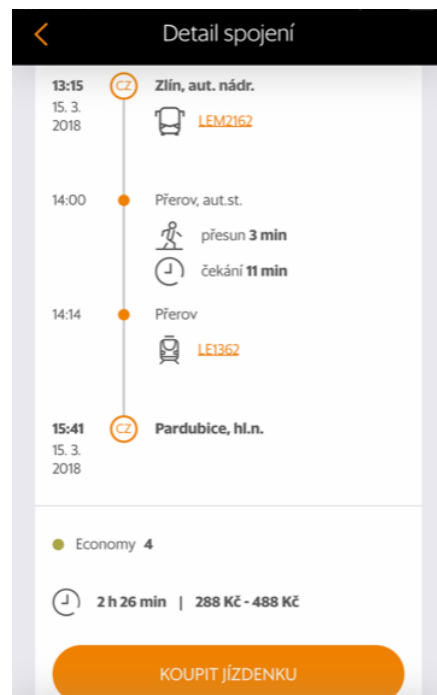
Detail spojení

13:15
15. 3.
2018

CZ

Zlín, aut. nádr.

LEM2162

14:00

Přerov, aut.st.

přesun **3 min**

čekání **11 min**

14:14

Přerov

LE1362

15:41
15. 3.
2018

CZ

Pardubice, hl.n.

Economy **4**

2 h 26 min | 288 Kč - 488 Kč

KOUPIT JÍZDENKU